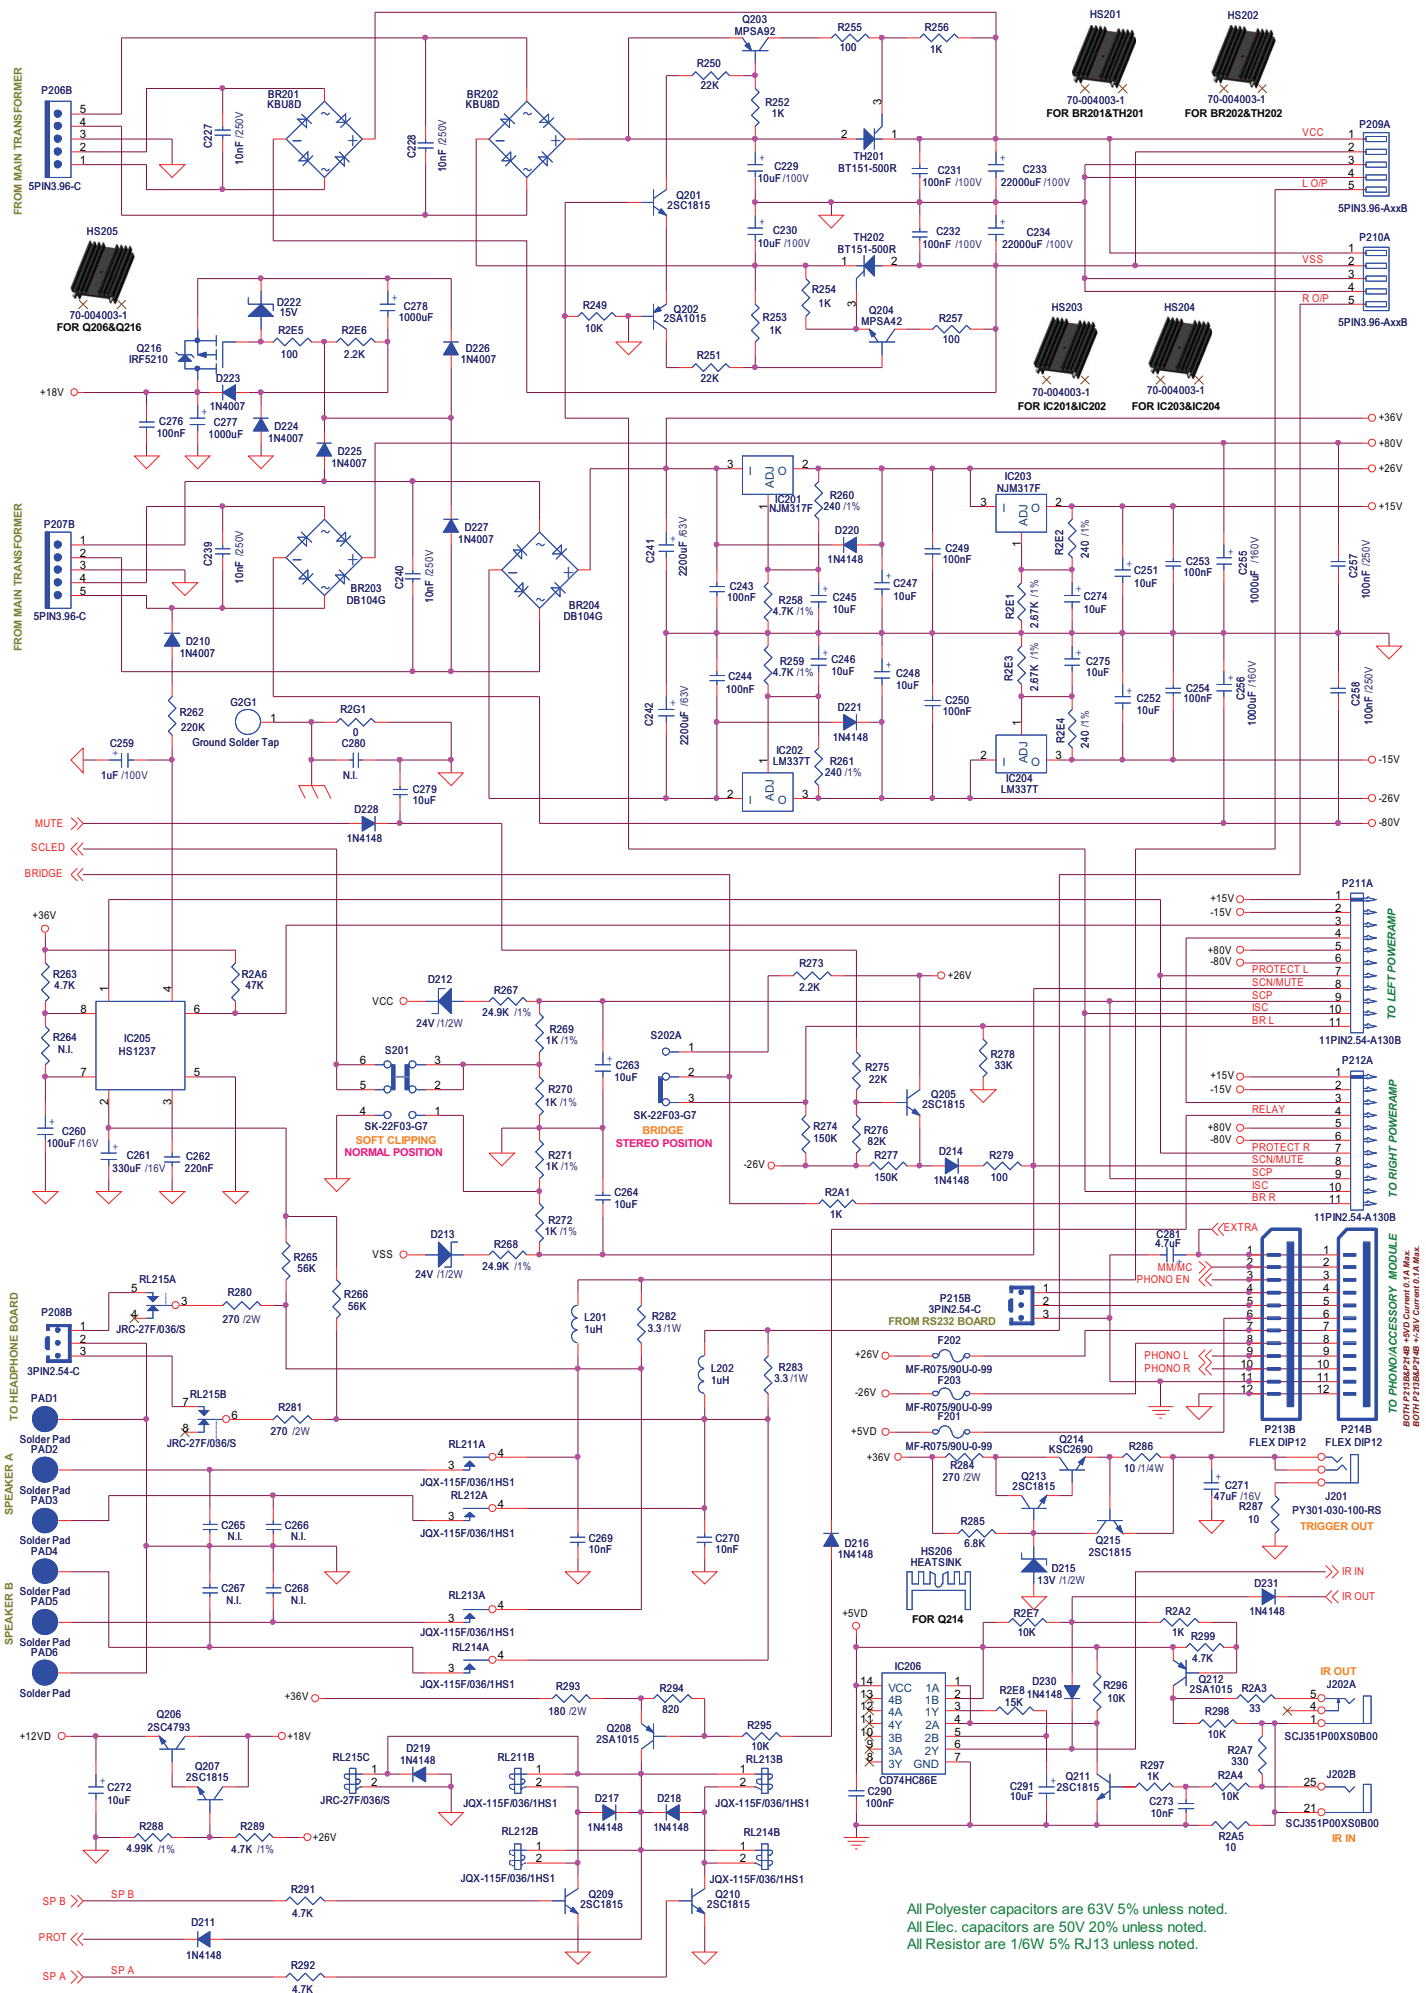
FROM MAIN TRANSFORMER
P206B
5
4
3
2
1
5PIN3.96-C
C227 10nF /250V
BR201 KBU8D
C228 10nF /250V
BR202 KBU8D
Q203 MPSA92
R255 100
R256 1K
R250 22K
R252 1K
C229 10uF /100V
TH201 BT151-500R
C231 100nF /100V
C233 22000uF /100V
Q201 2SC1815
C230 10uF /100V
TH202 BT151-500R
C232 100nF /100V
C234 22000uF /100V
R254 1K
R249 10K
Q202 2SA1015
R253 1K
Q204 MPSA42
R257 100
R251 22K
HS201 70-004003-1 FOR BR201&TH201
HS202 70-004003-1 FOR BR202&TH202
VCC
L O/P
P209A
1
2
3
4
5
5PIN3.96-AxxB
VSS
R O/P
P210A
1
2
3
4
5
5PIN3.96-AxxB
HS203 70-004003-1 FOR IC201&IC202
HS204 70-004003-1 FOR IC203&IC204
HS205 70-004003-1 FOR Q206&Q216
D222 15V
C278 1000uF
Q216 IRF5210
R2E5 100
R2E6 2.2K
D226 1N4007
+18V
D223 1N4007
C276 100nF
C277 1000uF
D224 1N4007
D225 1N4007
+36V
+80V
+26V
+15V
IC201 NJM317F
R260 240 /1%
D220 1N4148
C249 100nF
IC203 NJM317F
R2E2 240 /1%
C241 2200uF /63V
C243 100nF
R258 4.7K /1%
C245 10uF
C247 10uF
R2E1 2.67K /1%
C274 10uF
C251 10uF
C253 100nF
C255 1000uF /160V
C257 100nF /250V
FROM MAIN TRANSFORMER
P207B
1
2
3
4
5
5PIN3.96-C
C239 10nF /250V
BR203 DB104G
C240 10nF /250V
D227 1N4007
BR204 DB104G
D210 1N4007
R259 4.7K /1%
C246 10uF
C248 10uF
R2E3 2.67K /1%
C275 10uF
C244 100nF
C250 100nF
C252 10uF
C254 100nF
C256 1000uF /160V
C258 100nF /250V
C242 2200uF /63V
D221 1N4148
IC202 LM337T
R261 240 /1%
R2E4 240 /1%
IC204 LM337T
-15V
-26V
-80V
R262 220K
G2G1 Ground Solder Tap
R2G1 0
C280 N.I.
C259 1uF /100V
C279 10uF
D228 1N4148
MUTE
SCLED
BRIDGE
+36V
R263 4.7K
R2A6 47K
IC205 HS1237
R264 N.I.
C260 100uF /16V
C261 330uF /16V
C262 220nF
VCC
D212 24V /1/2W
R267 24.9K /1%
R269 1K /1%
S201
R270 1K /1%
R271 1K /1%
R272 1K /1%
SK-22F03-G7
SOFT CLIPPING
NORMAL POSITION
C263 10uF
C264 10uF
S202A
SK-22F03-G7
BRIDGE
STEREO POSITION
R273 2.2K
+26V
R278 33K
R275 22K
Q205 2SC1815
R274 150K
R276 82K
-26V
R277 150K
D214 1N4148
R279 100
R2A1 1K
P211A
+15V
-15V
+80V
-80V
PROTECT L
SCN/MUTE
SCP
ISC
BR L
TO LEFT POWERAMP
11PIN2.54-A130B
P212A
+15V
-15V
RELAY
+80V
-80V
PROTECT R
SCN/MUTE
SCP
ISC
BR R
TO RIGHT POWERAMP
11PIN2.54-A130B
VSS
D213 24V /1/2W
R268 24.9K /1%
R265 56K
R266 56K
TO HEADPHONE BOARD
P208B
3PIN2.54-C
RL215A
JRC-27F/036/S
R280 270 /2W
RL215B
JRC-27F/036/S
R281 270 /2W
L201 1uH
R282 3.3 /1W
L202 1uH
R283 3.3 /1W
SPEAKER A
PAD1 Solder Pad
PAD2 Solder Pad
PAD3 Solder Pad
SPEAKER B
PAD4 Solder Pad
PAD5 Solder Pad
PAD6 Solder Pad
RL211A JQX-115F/036/1HS1
RL212A JQX-115F/036/1HS1
C265 N.I.
C266 N.I.
C269 10nF
C270 10nF
C267 N.I.
C268 N.I.
RL213A JQX-115F/036/1HS1
RL214A JQX-115F/036/1HS1
EXTRA
C281 4.7uF
MM/MC
PHONO EN
P215B 3PIN2.54-C FROM RS232 BOARD
+26V
F202 MF-R075/90U-0-99
-26V
F203 MF-R075/90U-0-99
+5VD
F201 MF-R075/90U-0-99
PHONO L
PHONO R
P213B FLEX DIP12
P214B FLEX DIP12
TO PHONO/ACCESSORY MODULE
BOTH P213B&P214B +5VD Current 0.1A Max.
BOTH P213B&P214B +/-26V Current 0.1A Max.
+36V
Q214 KSC2690
R286 10 /1/4W
R284 270 /2W
Q213 2SC1815
C271 47uF /16V
R287 10
J201 PY301-030-100-RS
TRIGGER OUT
R285 6.8K
Q215 2SC1815
D216 1N4148
HS206 HEATSINK FOR Q214
D215 13V /1/2W
IR IN
IR OUT
D231 1N4148
+5VD
R2E7 10K
R2A2 1K
R299 4.7K
IC206
VCC 4B 4A 4Y 3B 3A 3Y
1A 1B 1Y 2A 2B 2Y GND
CD74HC86E
R2E8 15K
D230 1N4148
R296 10K
Q212 2SA1015
R2A3 33
IR OUT
J202A
R298 10K
SCJ351P00XS0B00
R2A7 330
C290 100nF
C291 10uF
Q211 2SC1815
R297 1K
C273 10nF
R2A4 10K
J202B
SCJ351P00XS0B00
R2A5 10
IR IN
+36V
R293 180 /2W
R294 820
Q208 2SA1015
R295 10K
+12VD
Q206 2SC4793
+18V
Q207 2SC1815
C272 10uF
R288 4.99K /1%
R289 4.7K /1%
+26V
RL215C JRC-27F/036/S
D219 1N4148
RL211B JQX-115F/036/1HS1
D217 1N4148
D218 1N4148
RL213B JQX-115F/036/1HS1
RL212B JQX-115F/036/1HS1
RL214B JQX-115F/036/1HS1
SP B
R291 4.7K
Q209 2SC1815
Q210 2SC1815
PROT
D211 1N4148
SP A
R292 4.7K
All Polyester capacitors are 63V 5% unless noted.
All Elec. capacitors are 50V 20% unless noted.
All Resistor are 1/6W 5% RJ13 unless noted.